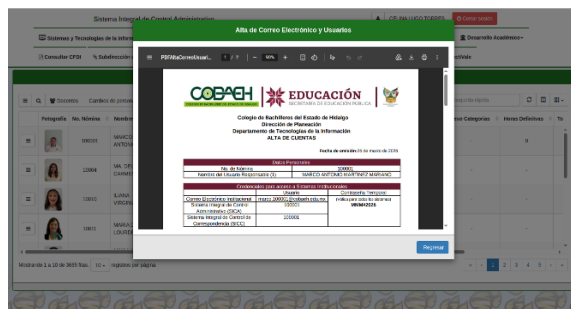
Sistema Integral de Control Administrativo

CP. PALUCO TORRES

Cerrar sesión

Sistemas y Tecnologías de la Información

Desarrollo Académico

Consultar CFDI

Subdirección

Actividad

Alta de Correo Electrónico y Usuarios

PDFAltaCorreoUsuari...

1 / 1

90%

COBAEH

EDUCACIÓN

SECRETARÍA DE EDUCACIÓN PÚBLICA

Colegio de Bachilleres del Estado de Hidalgo
Dirección de Planeación
Departamento de Tecnologías de la Información
ALTA DE CUENTAS

Fecha de emisión 26 de marzo de 2025

| Datos Personales | |
|---|---|
| No. de Nómina | 200001 |
| Nombre del Usuario Responsable (1) | MARCO ANTONIO MARTINEZ MARIANO |

| Credenciales para acceso a Sistemas Institucionales | | |
|---|---|---|
| | Usuario | Contraseña Temporal |
| Correo Electrónico Institucional | marco.200001@cobaeh.edu.mx | (Válida para solo tu sistema) 09090\2025 |
| Sistema Integral de Control Administrativo (SICA) | 200001 | |
| Sistema Integral de Control de Correspondencia (SICC) | 200001 | |

Regresar

Documentos

Fotografía

No. Nómina

Nombre

200001

MARCO ANTONIO

120004

MA. DE CARMEN

150012

ILIANA VIRGINIA

150011

MARIA LOURDES

Categorías

Horas Definitivas

Muestra de 1 a 10 de 3615 filas

10

registros por página

1 2 3 4 5